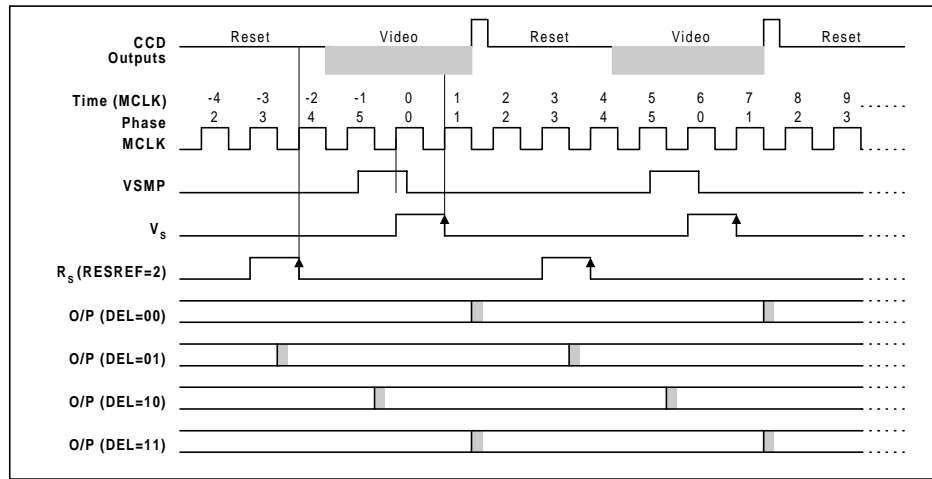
CCD Outputs

Reset

Video

Reset

Video

Reset

Time (MCLK)

-4 -3 -2 -1 0 1 2 3 4 5 6 7 8 9

Phase

2 3 4 5 0 1 2 3 4 5 0 1 2 3

MCLK

VSMP

$V_S$

$R_S$ (RESREF=2)

O/P (DEL=00)

O/P (DEL=01)

O/P (DEL=10)

O/P (DEL=11)